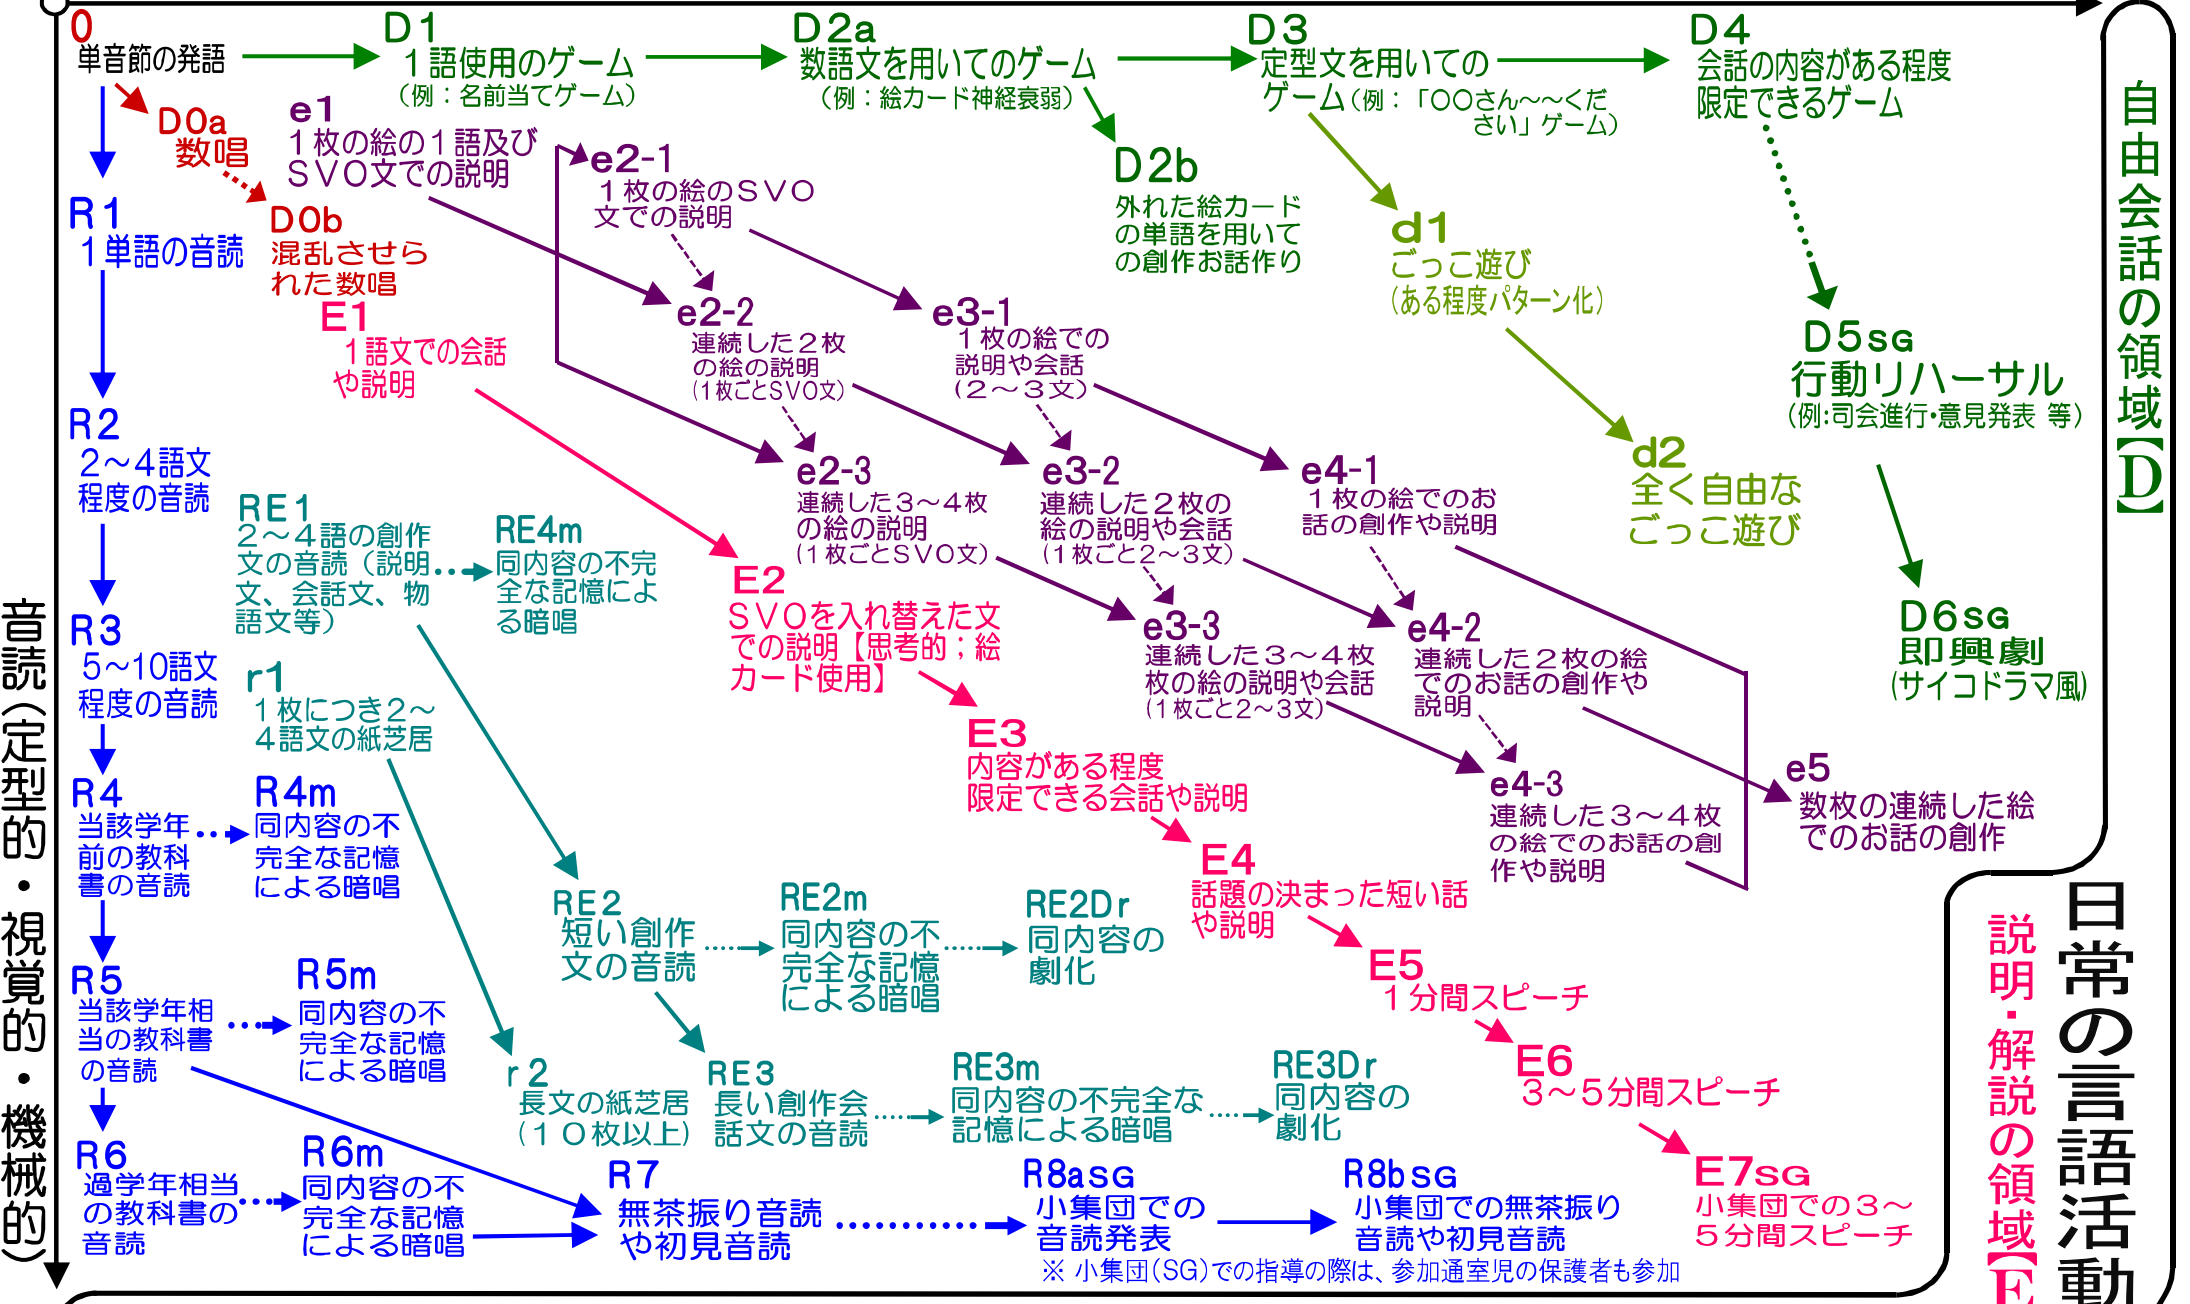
0
単音節の発語

D1
1語使用のゲーム
（例：名前当てゲーム）

D2a
数語文を用いてのゲーム
（例：絵カード神経衰弱）

D3
定型文を用いてのゲーム（例：「〇〇さん〜〜ください」ゲーム）

D4
会話の内容がある程度限定できるゲーム

自由会話の領域【D】

D0a
数唱

D0b
混乱させられた数唱

e1
1枚の絵の1語及びSVO文での説明

e2-1
1枚の絵のSVO文での説明

D2b
外れた絵カードの単語を用いての創作お話作り

d1
ごっこ遊び
（ある程度パターン化）

R1
1単語の音読

E1
1語文での会話や説明

e2-2
連続した2枚の絵の説明
（1枚ごとSVO文）

e3-1
1枚の絵での説明や会話
（2〜3文）

D5SG
行動リハーサル
（例:司会進行・意見発表 等）

R2
2〜4語文程度の音読

RE1
2〜4語の創作文の音読（説明文、会話文、物語文等）

RE4m
同内容の不完全な記憶による暗唱

e2-3
連続した3〜4枚の絵の説明
（1枚ごとSVO文）

e3-2
連続した2枚の絵の説明や会話
（1枚ごと2〜3文）

e4-1
1枚の絵でのお話の創作や説明

d2
全く自由なごっこ遊び

D6SG
即興劇
（サイコドラマ風）

E2
SVOを入れ替えた文での説明【思考的；絵カード使用】

R3
5〜10語文程度の音読

r1
1枚につき2〜4語文の紙芝居

e3-3
連続した3〜4枚の絵の説明や会話
（1枚ごと2〜3文）

e4-2
連続した2枚の絵でのお話の創作や説明

E3
内容がある程度限定できる会話や説明

R4
当該学年前の教科書の音読

R4m
同内容の不完全な記憶による暗唱

e4-3
連続した3〜4枚の絵でのお話の創作や説明

e5
数枚の連続した絵でのお話の創作

E4
話題の決まった短い話や説明

RE2
短い創作文の音読

RE2m
同内容の不完全な記憶による暗唱

RE2Dr
同内容の劇化

E5
1分間スピーチ

R5
当該学年相当の教科書の音読

R5m
同内容の不完全な記憶による暗唱

r2
長文の紙芝居
（10枚以上）

RE3
長い創作会話文の音読

RE3m
同内容の不完全な記憶による暗唱

RE3Dr
同内容の劇化

E6
3〜5分間スピーチ

R6
過学年相当の教科書の音読

R6m
同内容の不完全な記憶による暗唱

R7
無茶振り音読や初見音読

R8aSG
小集団での音読発表

R8bSG
小集団での無茶振り音読や初見音読

E7SG
小集団での3〜5分間スピーチ

※ 小集団（SG）での指導の際は、参加通室児の保護者も参加

音読（定型的・視覚的・機械的）

説明・解説の領域【E

日常の言語活動